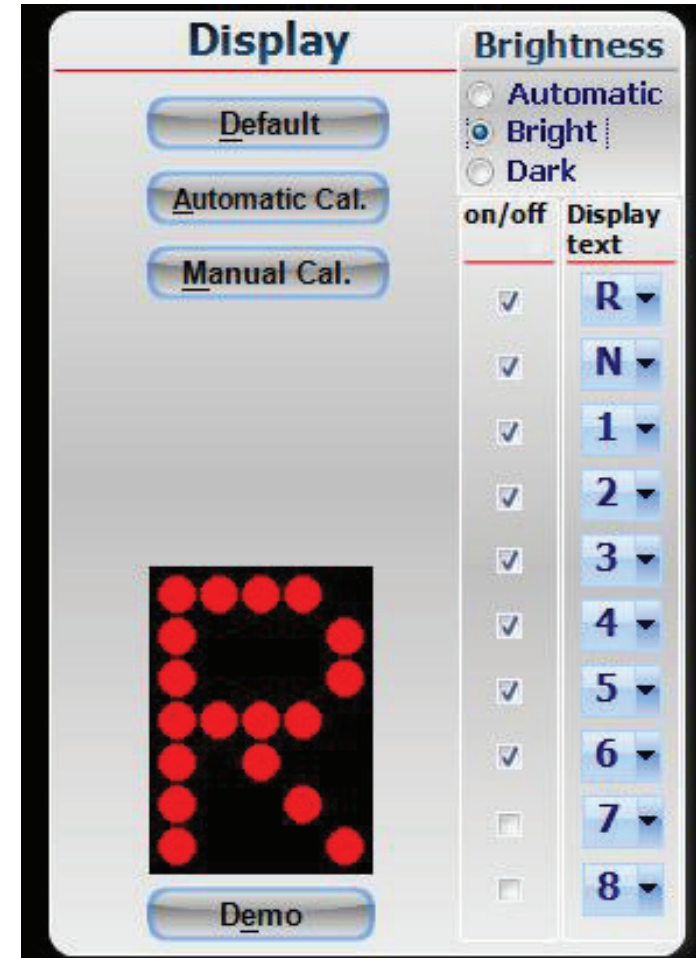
Display

Default

Automatic Cal.

Manual Cal.

Demo

Brightness

Automatic
Bright
Dark

| on/off | Display text |
|---|---|
| ☑ | R |
| ☑ | N |
| ☑ | 1 |
| ☑ | 2 |
| ☑ | 3 |
| ☑ | 4 |
| ☑ | 5 |
| ☑ | 6 |
| ☐ | 7 |
| ☐ | 8 |